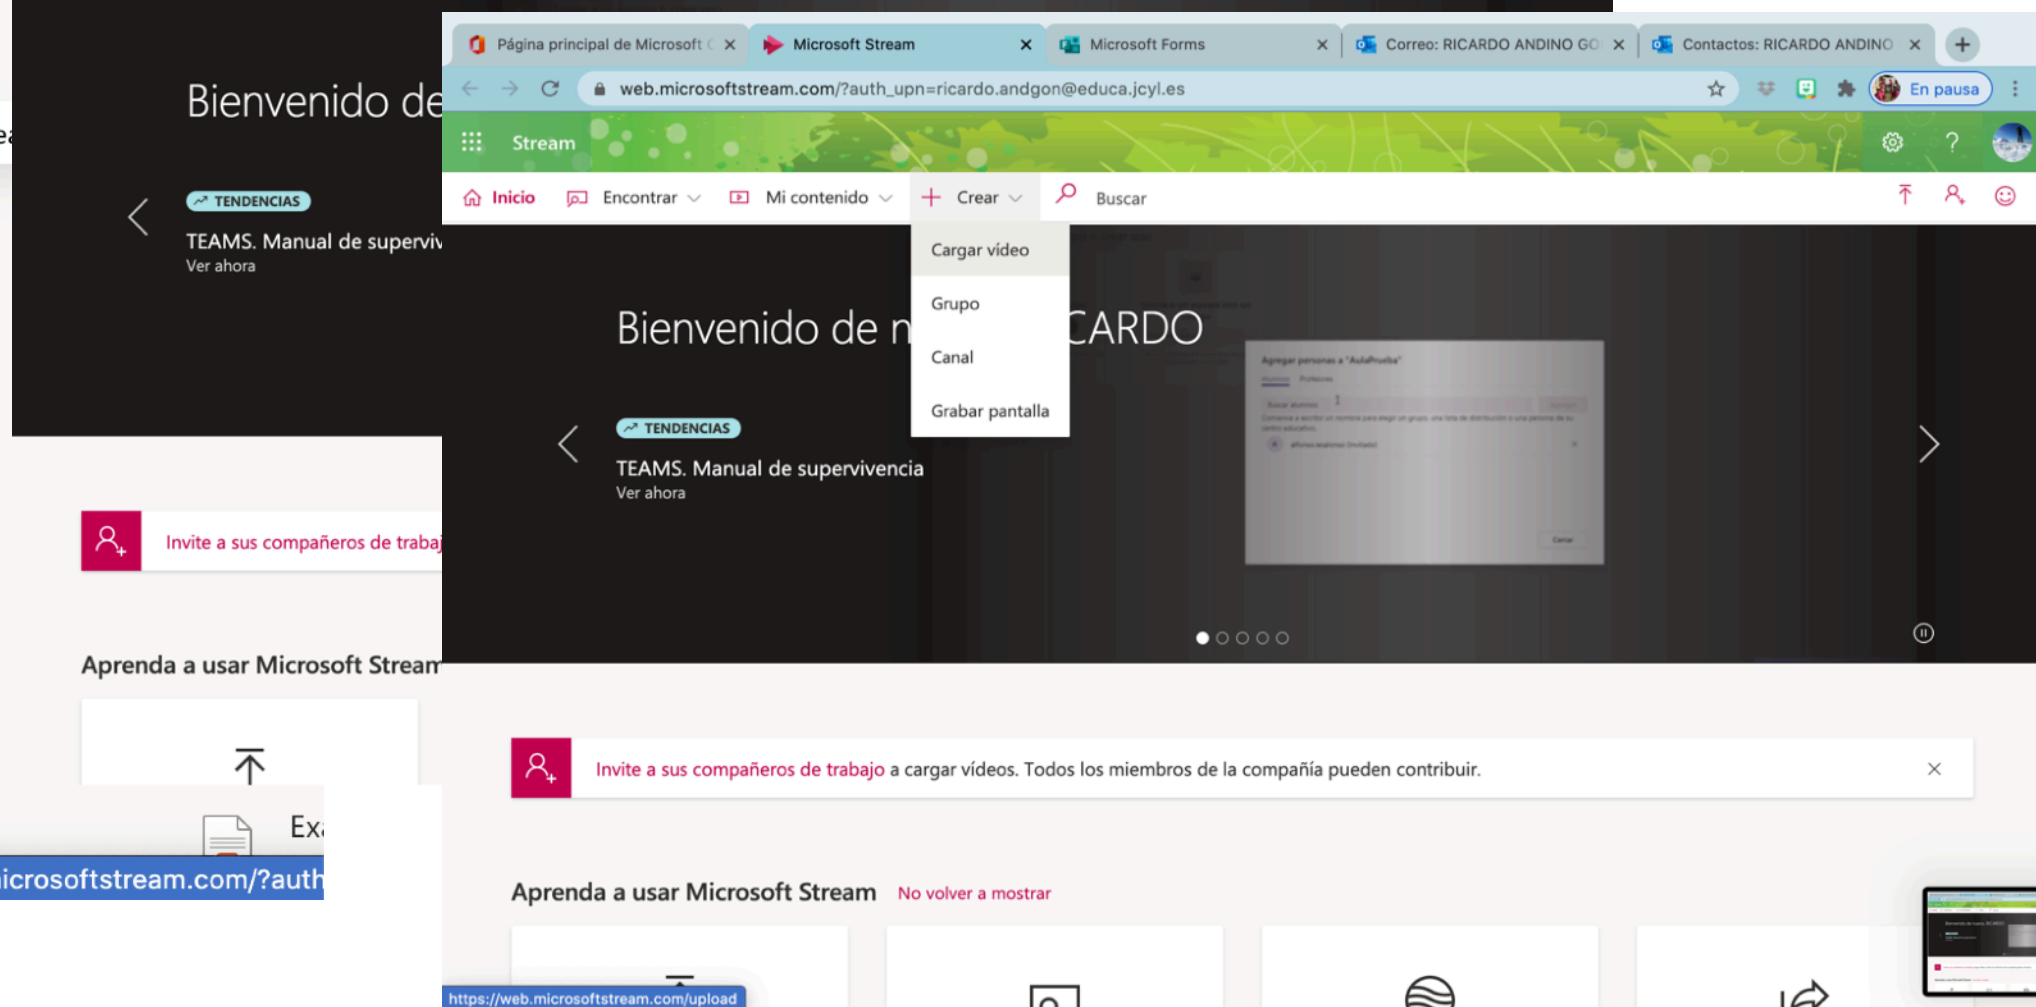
Bienvenido de

TENDENCIAS

TEAMS. Manual de superviv

Ver ahora

Invite a sus compañeros de trabaj

Aprenda a usar Microsoft Strean

Ex

icrosoftstream.com/?auth

Página principal de Microsoft

Microsoft Stream

Microsoft Forms

Correo: RICARDO ANDINO GO

Contactos: RICARDO ANDINO

web.microsoftstream.com/?auth_upn=ricardo.andgon@educa.jcyl.es

En pausa

Stream

Inicio

Encontrar

Mi contenido

Crear

Buscar

Cargar vídeo

Grupo

Canal

Grabar pantalla

Bienvenido de n CARDO

TENDENCIAS

TEAMS. Manual de supervivencia

Ver ahora

Invite a sus compañeros de trabajo a cargar vídeos. Todos los miembros de la compañía pueden contribuir.

Aprenda a usar Microsoft Stream No volver a mostrar

https://web.microsoftstream.com/upload